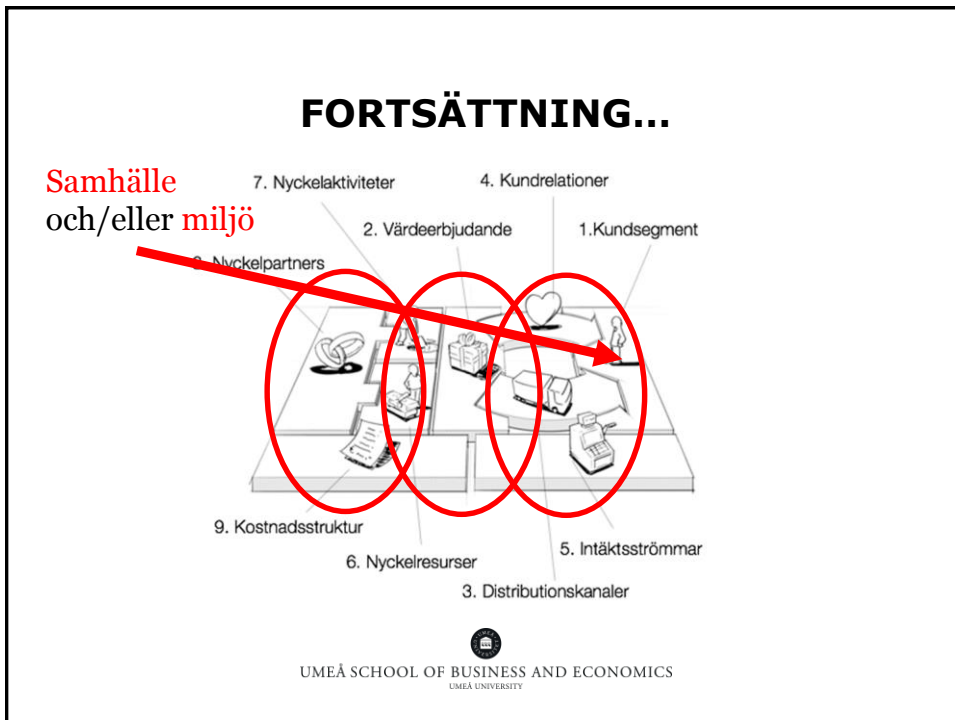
FORTSÄTTNING…

Samhälle och/eller miljö

7. Nyckelaktiviteter

4. Kundrelationer

2. Värdeerbjudande

1.Kundsegment

8. Nyckelpartners

9. Kostnadsstruktur

6. Nyckelresurser

5. Intäktsströmmar

3. Distributionskanaler

UMEÅ SCHOOL OF BUSINESS AND ECONOMICS
UMEÅ UNIVERSITY